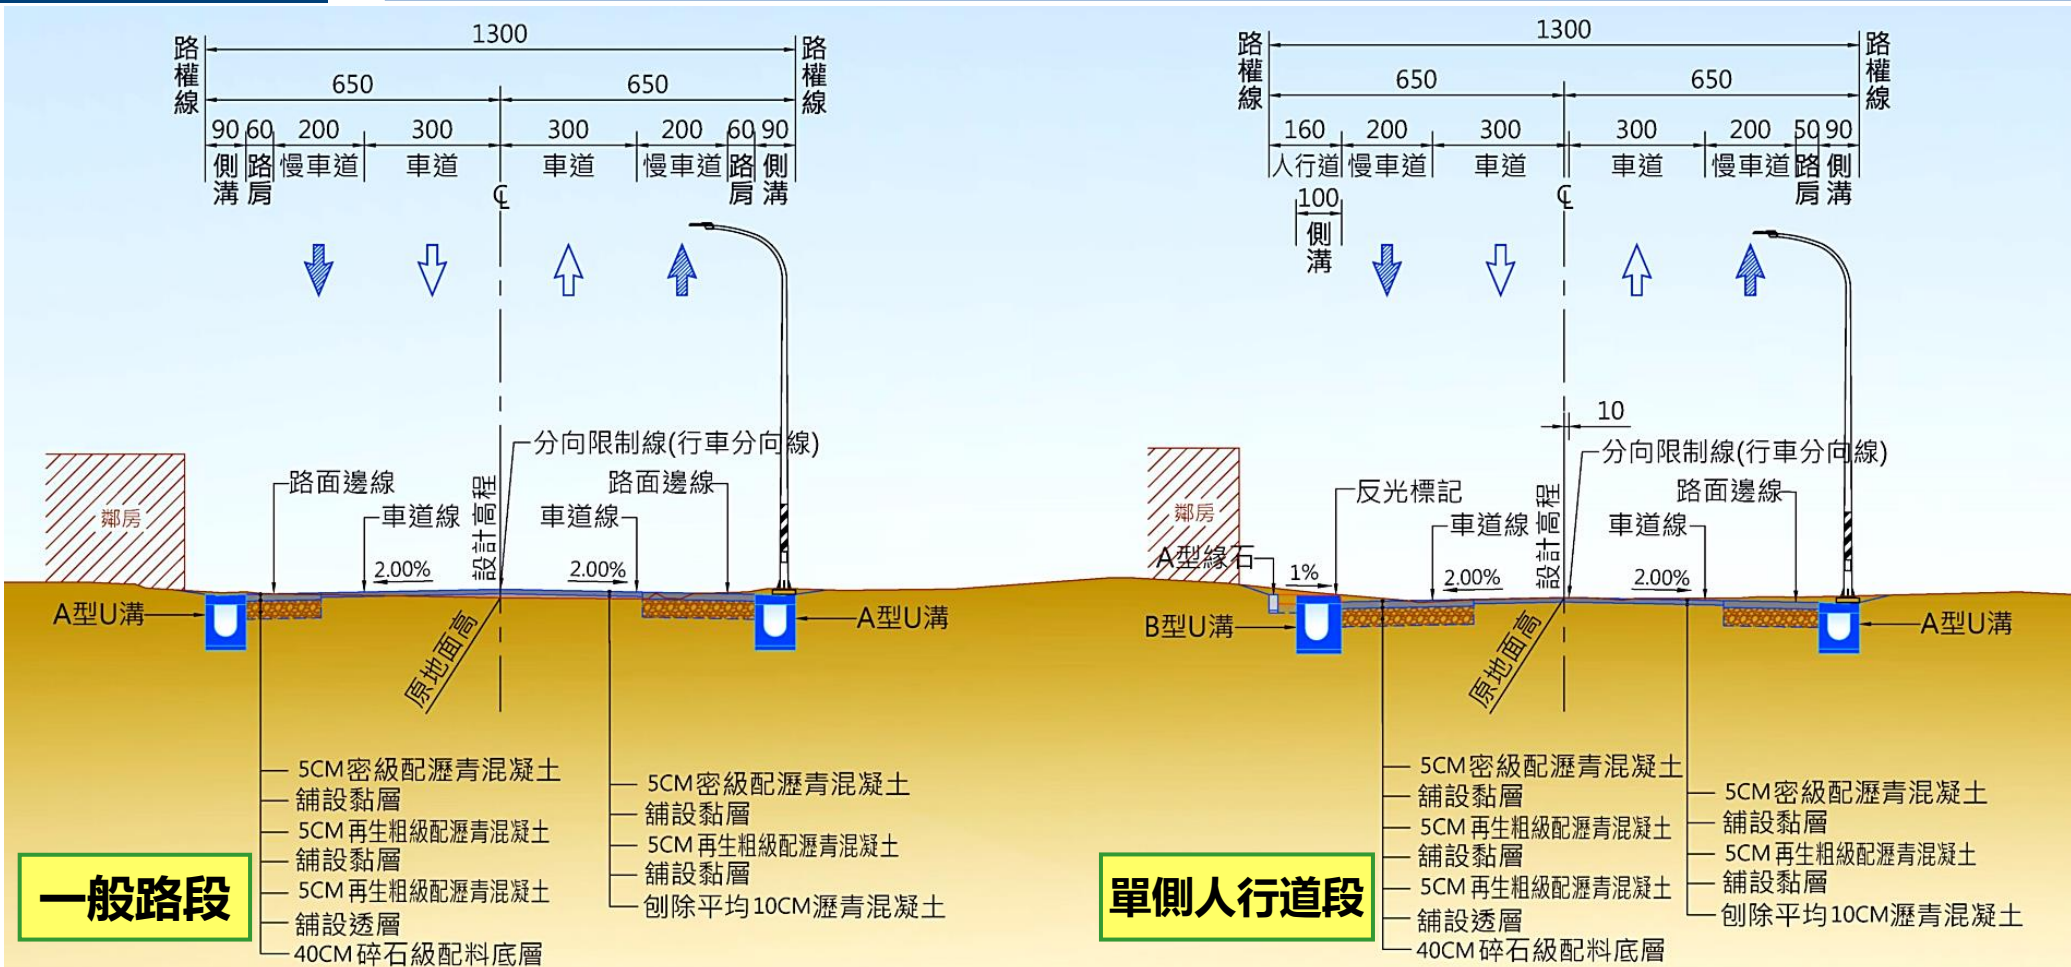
路權線 1300 路權線
650 650
90 60 200 300 300 200 60 90
側溝 路肩 慢車道 車道 車道 慢車道 路肩 側溝
℄

分向限制線(行車分向線)
路面邊線 路面邊線
車道線 設計高程 車道線
鄰房
2.00% 2.00%
A型U溝 A型U溝
原地面高

5CM密級配瀝青混凝土
舖設黏層
5CM再生粗級配瀝青混凝土
舖設黏層
5CM再生粗級配瀝青混凝土
舖設透層
40CM碎石級配料底層

5CM密級配瀝青混凝土
舖設黏層
5CM再生粗級配瀝青混凝土
舖設黏層
刨除平均10CM瀝青混凝土

一般路段

路權線 1300 路權線
650 650
160 200 300 300 200 50 90
人行道 慢車道 車道 車道 慢車道 路肩 側溝
℄
100
側溝

10
分向限制線(行車分向線)
反光標記 路面邊線
車道線 設計高程 車道線
鄰房
A型緣石
1% 2.00% 2.00%
B型U溝 A型U溝
原地面高

5CM密級配瀝青混凝土
舖設黏層
5CM再生粗級配瀝青混凝土
舖設黏層
5CM再生粗級配瀝青混凝土
舖設透層
40CM碎石級配料底層

5CM密級配瀝青混凝土
舖設黏層
5CM再生粗級配瀝青混凝土
舖設黏層
刨除平均10CM瀝青混凝土

單側人行道段